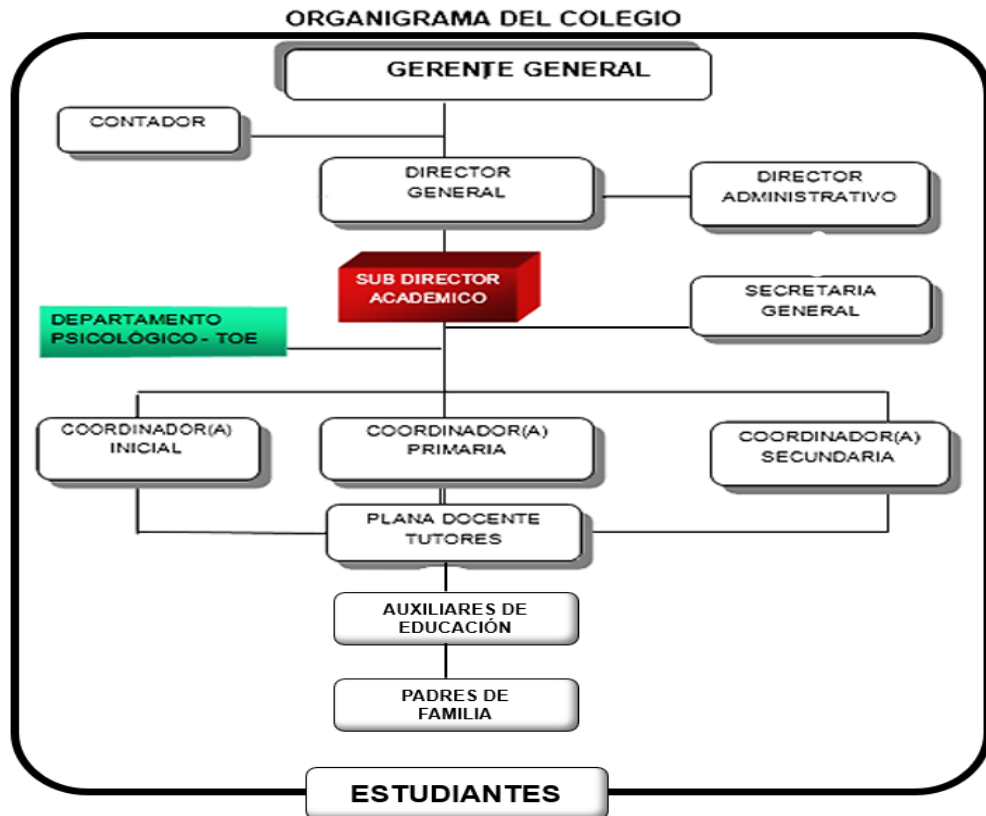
ORGANIGRAMA DEL COLEGIO

GERENTE GENERAL

CONTADOR

DIRECTOR GENERAL

DIRECTOR ADMINISTRATIVO

SUB DIRECTOR ACADEMICO

SECRETARIA GENERAL

DEPARTAMENTO PSICOLÓGICO - TOE

COORDINADOR(A) INICIAL

COORDINADOR(A) PRIMARIA

COORDINADOR(A) SECUNDARIA

PLANA DOCENTE TUTORES

AUXILIARES DE EDUCACIÓN

PADRES DE FAMILIA

ESTUDIANTES